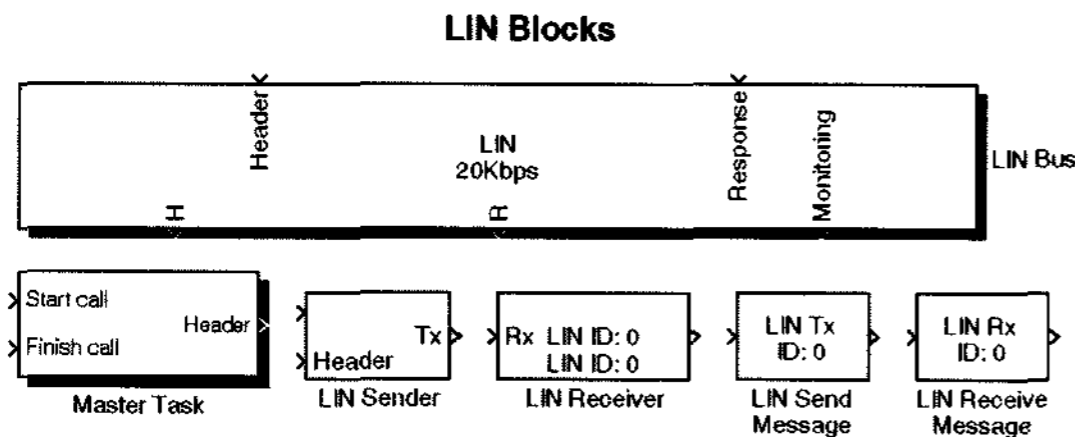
LIN Blocks

Header

LIN
20Kbps

Response

Monitoring

LIN Bus

H

R

Start call

Finish call

Header

Master Task

Tx

Header

LIN Sender

Rx LIN ID: 0
LIN ID: 0

LIN Receiver

LIN Tx
ID: 0

LIN Send Message

LIN Rx
ID: 0

LIN Receive Message